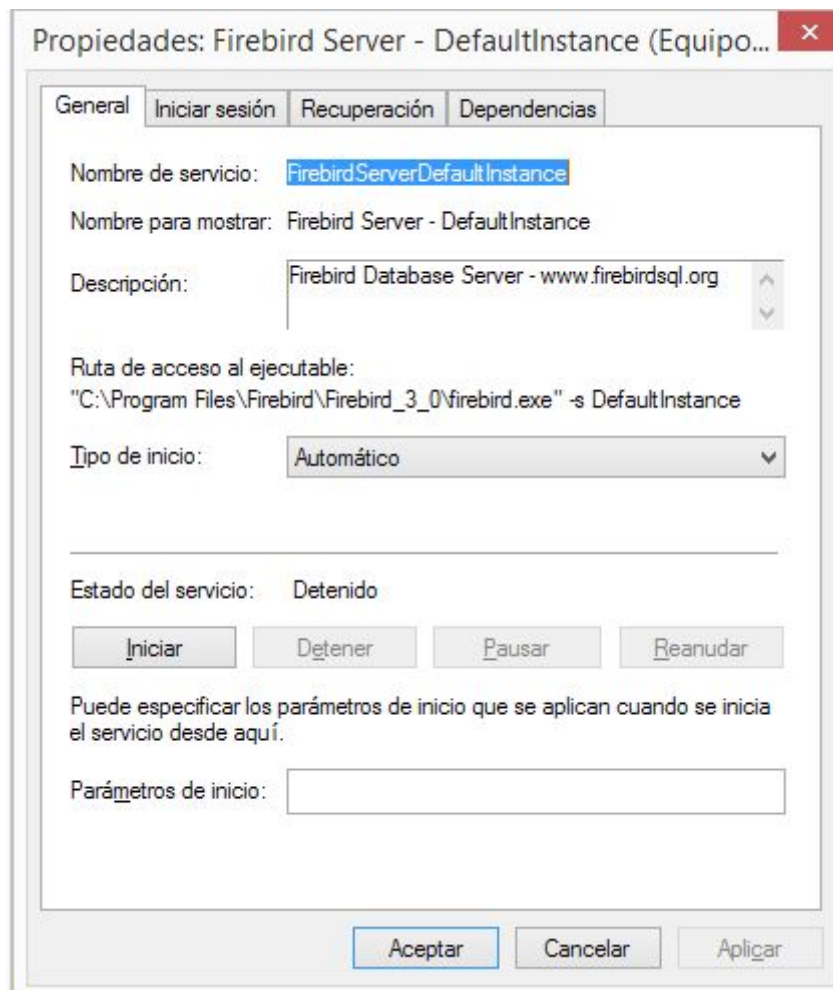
Propiedades: Firebird Server - DefaultInstance (Equipo...

General | Iniciar sesión | Recuperación | Dependencias

Nombre de servicio: FirebirdServerDefaultInstance

Nombre para mostrar: Firebird Server - DefaultInstance

Descripción: Firebird Database Server - www.firebirdsql.org

Ruta de acceso al ejecutable:
"C:\Program Files\Firebird\Firebird_3_0\firebird.exe" -s DefaultInstance

Tipo de inicio: Automático

Estado del servicio: Detenido

Iniciar | Detener | Pausar | Reanudar

Puede especificar los parámetros de inicio que se aplican cuando se inicia el servicio desde aquí.

Parámetros de inicio:

Aceptar | Cancelar | Aplicar